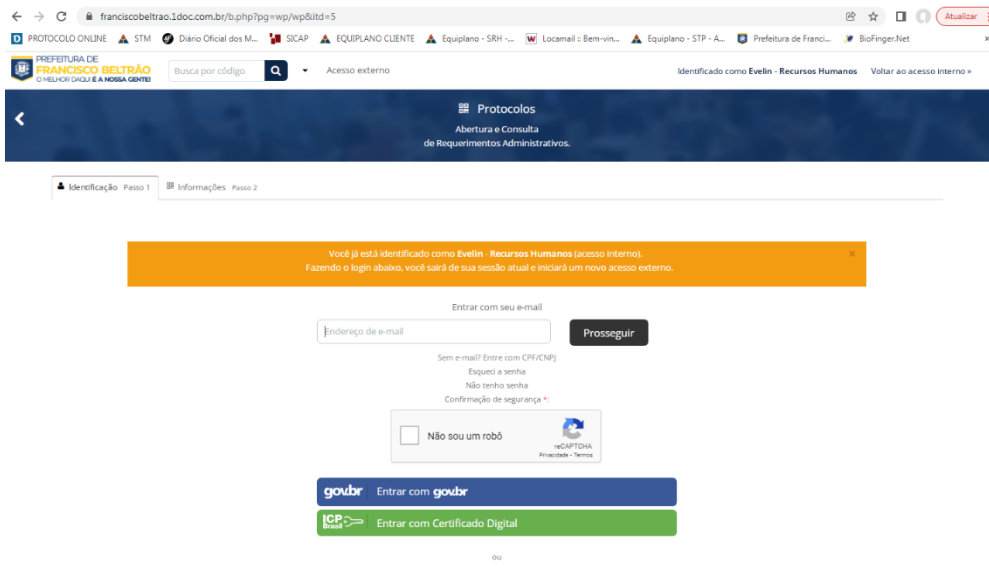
franciscobeltrao.1doc.com.br/b.php?pg=wp/wp&itd=5

Atualizar

PROTOCOLO ONLINE STM Diário Oficial dos M... SICAP EQUIPLANO CLIENTE Equiplano - SRH -... Locamail :: Bem-vin... Equiplano - STP - A... Prefeitura de Franci... BioFinger.Net

PREFEITURA DE FRANCISCO BELTRÃO O MELHOR DAQUI É A NOSSA GENTE!

Busca por código

Acesso externo

Identificado como Evelin - Recursos Humanos Voltar ao acesso interno »

Protocolos

Abertura e Consulta de Requerimentos Administrativos.

Identificação Passo 1 Informações Passo 2

Você já está identificado como Evelin - Recursos Humanos (acesso interno). Fazendo o login abaixo, você sairá de sua sessão atual e iniciará um novo acesso externo.

×

Entrar com seu e-mail

Endereço de e-mail

Prosseguir

Sem e-mail? Entre com CPF/CNPJ

Esqueci a senha

Não tenho senha

Confirmação de segurança *:

Não sou um robô

reCAPTCHA
Privacidade - Termos

gov.br Entrar com gov.br

ICP Brasil Entrar com Certificado Digital

ou